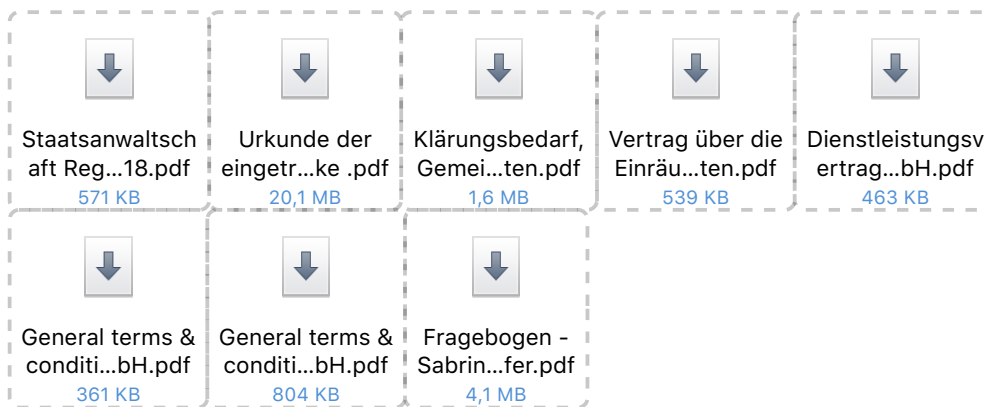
Staatsanwaltschaft Reg…18.pdf
571 KB

Urkunde der eingetr…ke .pdf
20,1 MB

Klärungsbedarf, Gemei…ten.pdf
1,6 MB

Vertrag über die Einräu…ten.pdf
539 KB

Dienstleistungsvertrag…bH.pdf
463 KB

General terms & conditi…bH.pdf
361 KB

General terms & conditi…bH.pdf
804 KB

Fragebogen - Sabrin…fer.pdf
4,1 MB